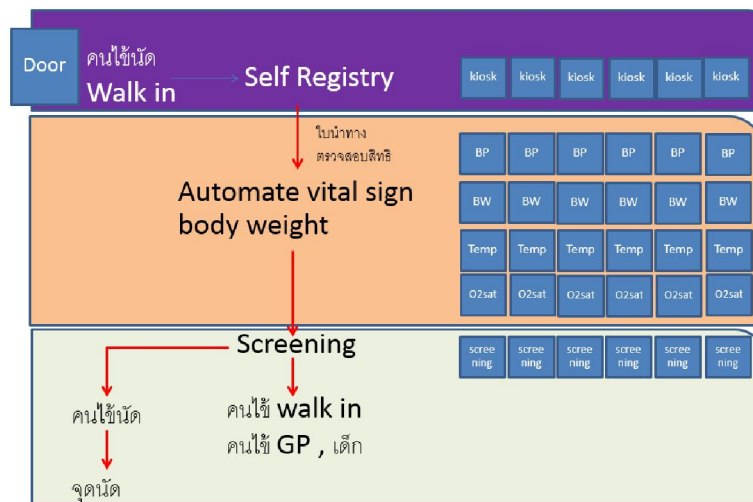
Door

คนไข้นัด
Walk in

Self Registry

kiosk kiosk kiosk kiosk kiosk kiosk

ใบนำทาง
ตรวจสอบสิทธิ

Automate vital sign
body weight

| BP | BP | BP | BP | BP | BP |
|---|---|---|---|---|---|
| BW | BW | BW | BW | BW | BW |
| Temp | Temp | Temp | Temp | Temp | Temp |
| O2sat | O2sat | O2sat | O2sat | O2sat | O2sat |

Screening

screening screening screening screening screening screening

คนไข้นัด

จุดนัด

คนไข้ walk in
คนไข้ GP , เด็ก